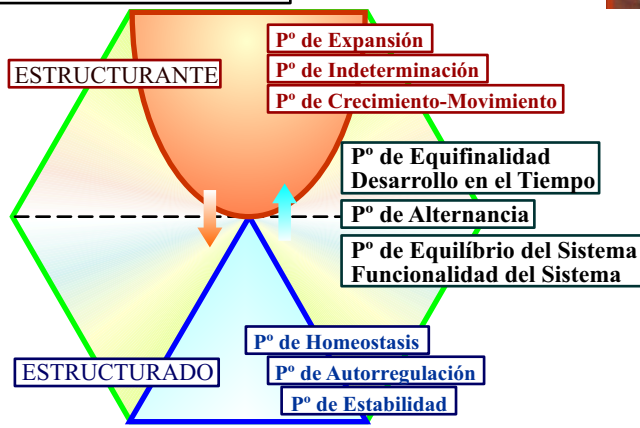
Pº de Expansión
Pº de Indeterminación
Pº de Crecimiento-Movimiento

ESTRUCTURANTE

Pº de Equifinalidad
Desarrollo en el Tiempo

Pº de Alternancia

Pº de Equilíbrio del Sistema
Funcionalidad del Sistema

ESTRUCTURADO

Pº de Homeostasis
Pº de Autorregulación
Pº de Estabilidad